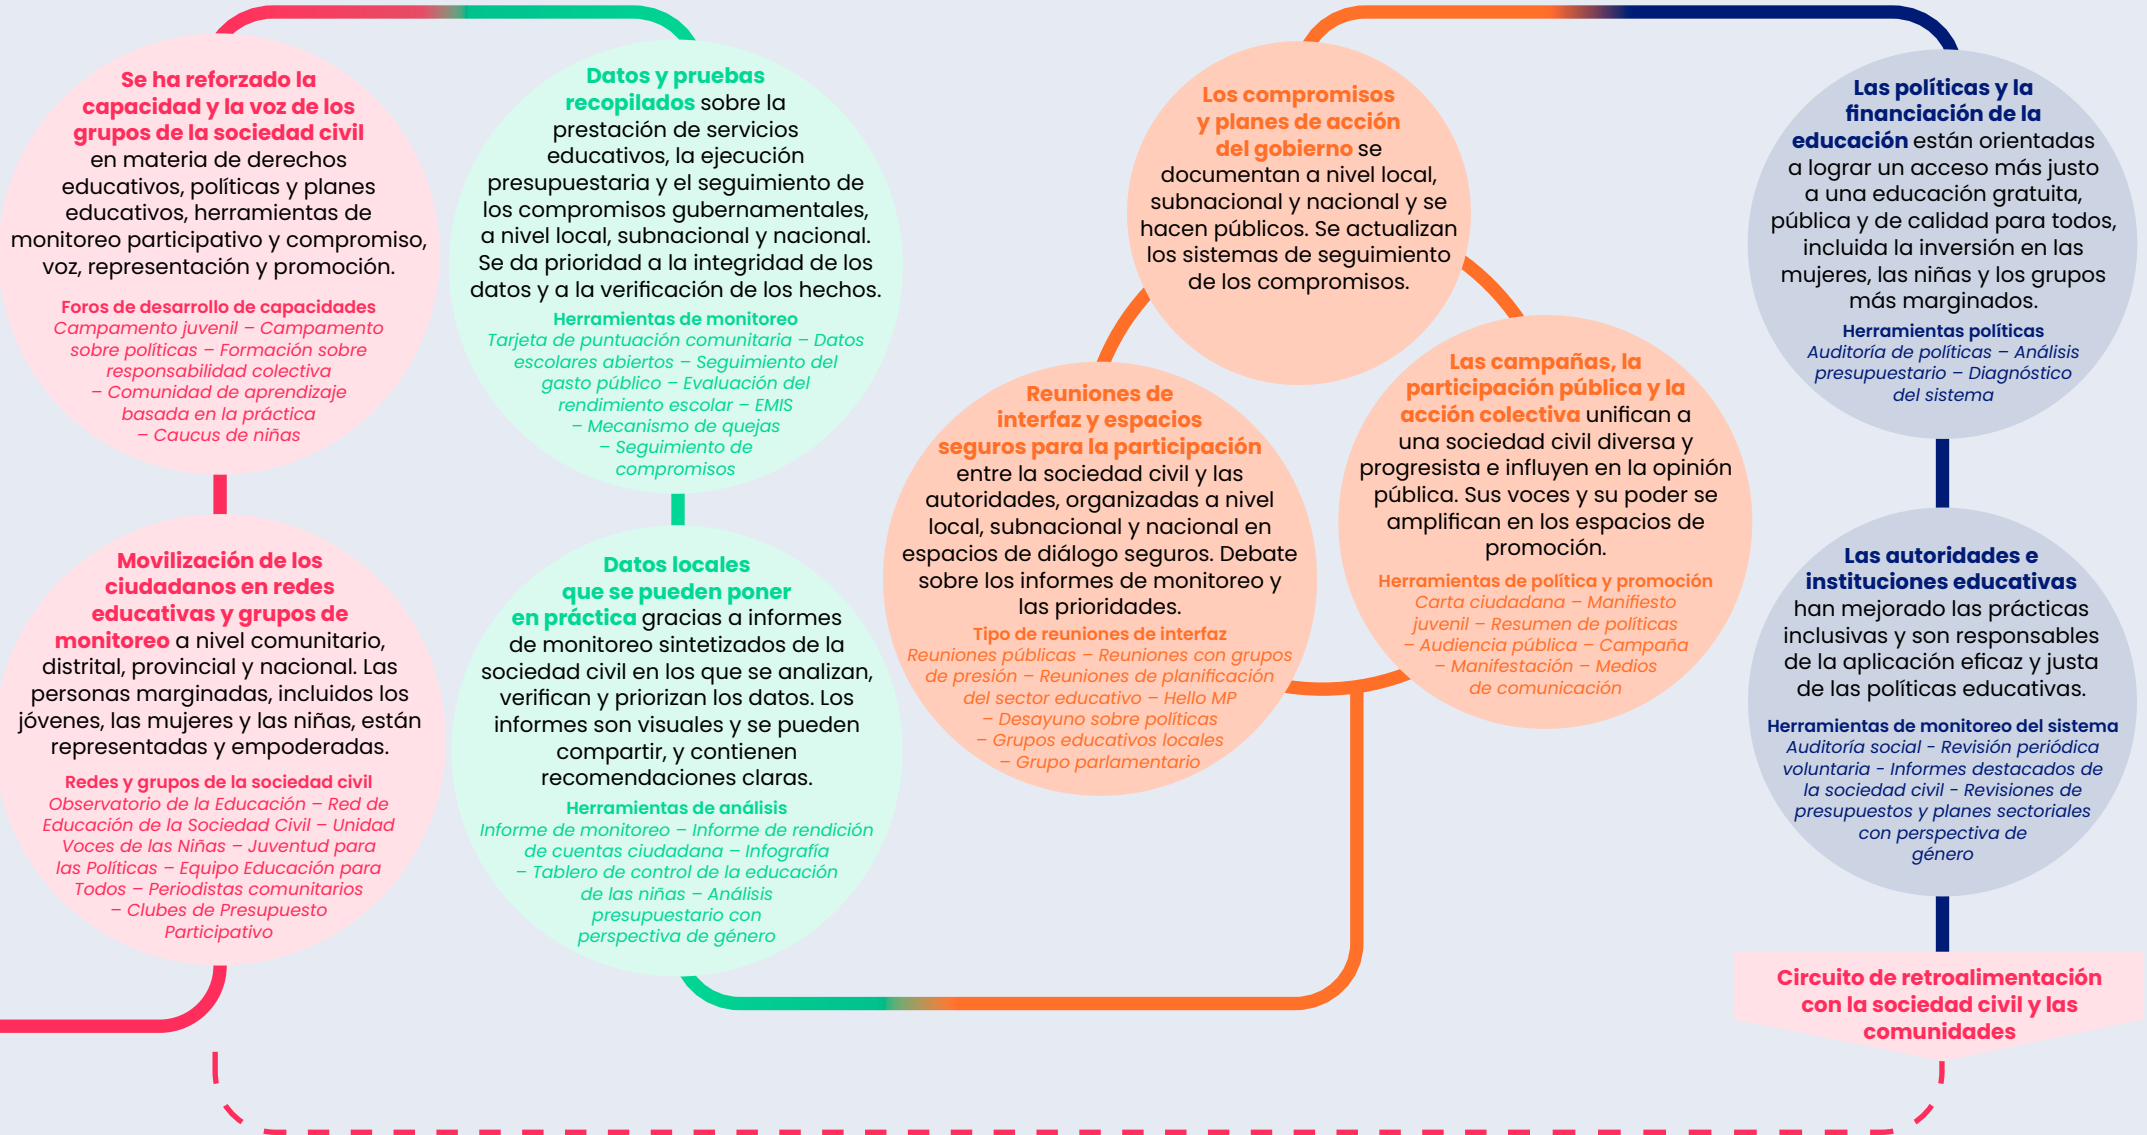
**Se ha reforzado la capacidad y la voz de los grupos de la sociedad civil** en materia de derechos educativos, políticas y planes educativos, herramientas de monitoreo participativo y compromiso, voz, representación y promoción.

Foros de desarrollo de capacidades
Campamento juvenil – Campamento sobre políticas – Formación sobre responsabilidad colectiva – Comunidad de aprendizaje basada en la práctica – Caucus de niñas

**Datos y pruebas recopilados** sobre la prestación de servicios educativos, la ejecución presupuestaria y el seguimiento de los compromisos gubernamentales, a nivel local, subnacional y nacional. Se da prioridad a la integridad de los datos y a la verificación de los hechos.

Herramientas de monitoreo
Tarjeta de puntuación comunitaria – Datos escolares abiertos – Seguimiento del gasto público – Evaluación del rendimiento escolar – EMIS – Mecanismo de quejas – Seguimiento de compromisos

**Los compromisos y planes de acción del gobierno** se documentan a nivel local, subnacional y nacional y se hacen públicos. Se actualizan los sistemas de seguimiento de los compromisos.

**Las políticas y la financiación de la educación** están orientadas a lograr un acceso más justo a una educación gratuita, pública y de calidad para todos, incluida la inversión en las mujeres, las niñas y los grupos más marginados.

Herramientas políticas
Auditoría de políticas – Análisis presupuestario – Diagnóstico del sistema

**Movilización de los ciudadanos en redes educativas y grupos de monitoreo** a nivel comunitario, distrital, provincial y nacional. Las personas marginadas, incluidos los jóvenes, las mujeres y las niñas, están representadas y empoderadas.

Redes y grupos de la sociedad civil
Observatorio de la Educación – Red de Educación de la Sociedad Civil – Unidad Voces de las Niñas – Juventud para las Políticas – Equipo Educación para Todos – Periodistas comunitarios – Clubes de Presupuesto Participativo

**Datos locales que se pueden poner en práctica** gracias a informes de monitoreo sintetizados de la sociedad civil en los que se analizan, verifican y priorizan los datos. Los informes son visuales y se pueden compartir, y contienen recomendaciones claras.

Herramientas de análisis
Informe de monitoreo – Informe de rendición de cuentas ciudadana – Infografía – Tablero de control de la educación de las niñas – Análisis presupuestario con perspectiva de género

**Reuniones de interfaz y espacios seguros para la participación** entre la sociedad civil y las autoridades, organizadas a nivel local, subnacional y nacional en espacios de diálogo seguros. Debate sobre los informes de monitoreo y las prioridades.

Tipo de reuniones de interfaz
Reuniones públicas – Reuniones con grupos de presión – Reuniones de planificación del sector educativo – Hello MP – Desayuno sobre políticas – Grupos educativos locales – Grupo parlamentario

**Las campañas, la participación pública y la acción colectiva** unifican a una sociedad civil diversa y progresista e influyen en la opinión pública. Sus voces y su poder se amplifican en los espacios de promoción.

Herramientas de política y promoción
Carta ciudadana – Manifiesto juvenil – Resumen de políticas – Audiencia pública – Campaña – Manifestación – Medios de comunicación

**Las autoridades e instituciones educativas** han mejorado las prácticas inclusivas y son responsables de la aplicación eficaz y justa de las políticas educativas.

Herramientas de monitoreo del sistema
Auditoría social - Revisión periódica voluntaria - Informes destacados de la sociedad civil - Revisiones de presupuestos y planes sectoriales con perspectiva de género

Circuito de retroalimentación con la sociedad civil y las comunidades